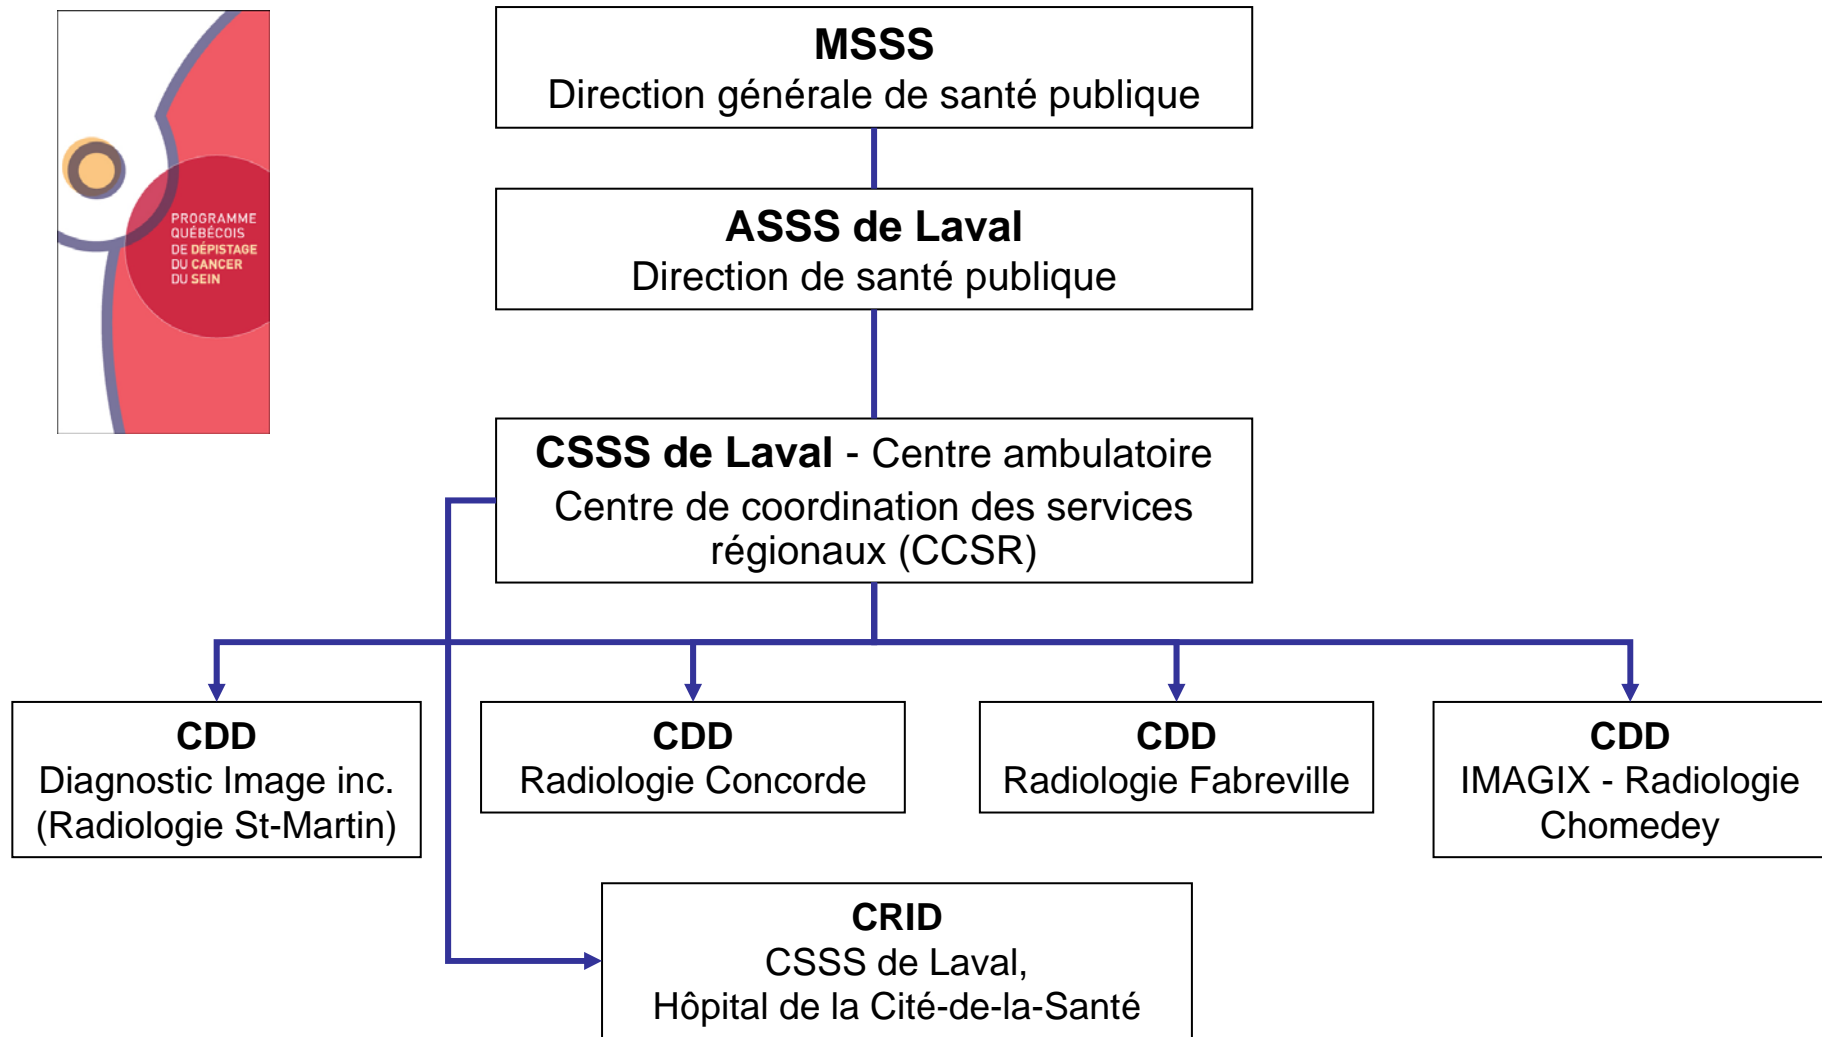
PROGRAMME QUÉBÉCOIS DE DÉPISTAGE DU CANCER DU SEIN

MSSS
Direction générale de santé publique

ASSS de Laval
Direction de santé publique

CSSS de Laval - Centre ambulatoire
Centre de coordination des services régionaux (CCSR)

CDD
Diagnostic Image inc.
(Radiologie St-Martin)

CDD
Radiologie Concorde

CDD
Radiologie Fabreville

CDD
IMAGIX - Radiologie Chomedey

CRID
CSSS de Laval,
Hôpital de la Cité-de-la-Santé